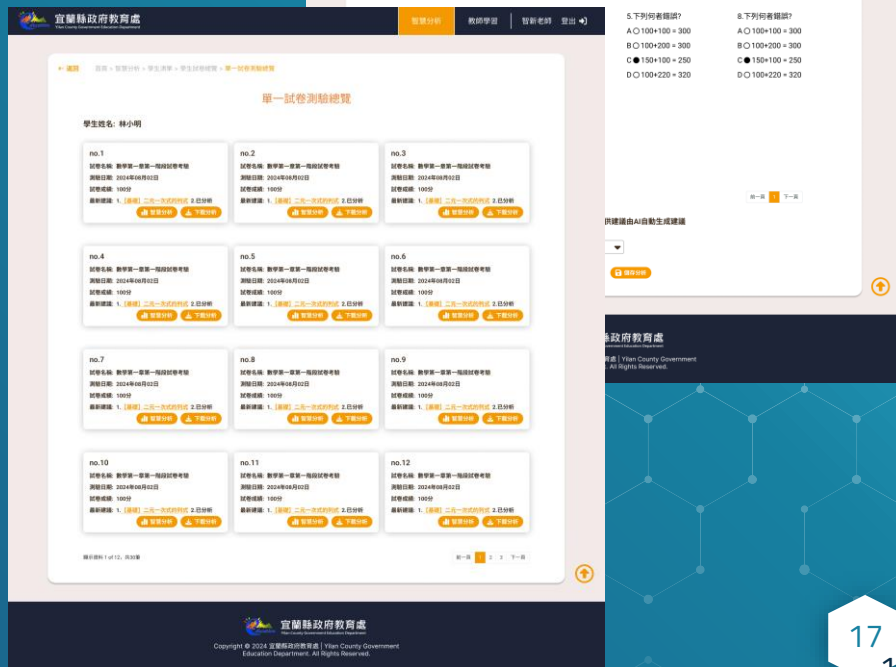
宜蘭縣政府教育處
Yilan County Government Education Department

智慧分析 教師學習 智新老師 登出

← 返回 首頁 > 智慧分析 > 學生清單 > 學生試卷總覽 > 單一試卷測驗總覽

單一試卷測驗總覽

學生姓名: 林小明

no.1
試卷名稱: 數學第一章第一階段試卷考驗
測驗日期: 2024年08月02日
試卷成績: 100分
最新建議: 1.【基礎】二元一次式的判式 2.已分析
智慧分析 下載分析

no.2
試卷名稱: 數學第一章第一階段試卷考驗
測驗日期: 2024年08月02日
試卷成績: 100分
最新建議: 1.【基礎】二元一次式的判式 2.已分析
智慧分析 下載分析

no.3
試卷名稱: 數學第一章第一階段試卷考驗
測驗日期: 2024年08月02日
試卷成績: 100分
最新建議: 1.【基礎】二元一次式的判式 2.已分析
智慧分析 下載分析

no.4
試卷名稱: 數學第一章第一階段試卷考驗
測驗日期: 2024年08月02日
試卷成績: 100分
最新建議: 1.【基礎】二元一次式的判式 2.已分析
智慧分析 下載分析

no.5
試卷名稱: 數學第一章第一階段試卷考驗
測驗日期: 2024年08月02日
試卷成績: 100分
最新建議: 1.【基礎】二元一次式的判式 2.已分析
智慧分析 下載分析

no.6
試卷名稱: 數學第一章第一階段試卷考驗
測驗日期: 2024年08月02日
試卷成績: 100分
最新建議: 1.【基礎】二元一次式的判式 2.已分析
智慧分析 下載分析

no.7
試卷名稱: 數學第一章第一階段試卷考驗
測驗日期: 2024年08月02日
試卷成績: 100分
最新建議: 1.【基礎】二元一次式的判式 2.已分析
智慧分析 下載分析

no.8
試卷名稱: 數學第一章第一階段試卷考驗
測驗日期: 2024年08月02日
試卷成績: 100分
最新建議: 1.【基礎】二元一次式的判式 2.已分析
智慧分析 下載分析

no.9
試卷名稱: 數學第一章第一階段試卷考驗
測驗日期: 2024年08月02日
試卷成績: 100分
最新建議: 1.【基礎】二元一次式的判式 2.已分析
智慧分析 下載分析

no.10
試卷名稱: 數學第一章第一階段試卷考驗
測驗日期: 2024年08月02日
試卷成績: 100分
最新建議: 1.【基礎】二元一次式的判式 2.已分析
智慧分析 下載分析

no.11
試卷名稱: 數學第一章第一階段試卷考驗
測驗日期: 2024年08月02日
試卷成績: 100分
最新建議: 1.【基礎】二元一次式的判式 2.已分析
智慧分析 下載分析

no.12
試卷名稱: 數學第一章第一階段試卷考驗
測驗日期: 2024年08月02日
試卷成績: 100分
最新建議: 1.【基礎】二元一次式的判式 2.已分析
智慧分析 下載分析

顯示資料 1 of 12, 共30筆

前一頁 1 2 3 下一頁

宜蘭縣政府教育處
Yilan County Government Education Department
Copyright © 2024 宜蘭縣政府教育處 | Yilan County Government Education Department. All Rights Reserved.

5.下列何者錯誤?
A ○ 100+100 = 300
B ○ 100+200 = 300
C ● 150+100 = 250
D ○ 100+220 = 320

8.下列何者錯誤?
A ○ 100+100 = 300
B ○ 100+200 = 300
C ● 150+100 = 250
D ○ 100+220 = 320

前一頁 1 下一頁

供建議由AI自動生成建議

儲存分析

縣政府教育處
育處 | Yilan County Government
. All Rights Reserved.

17